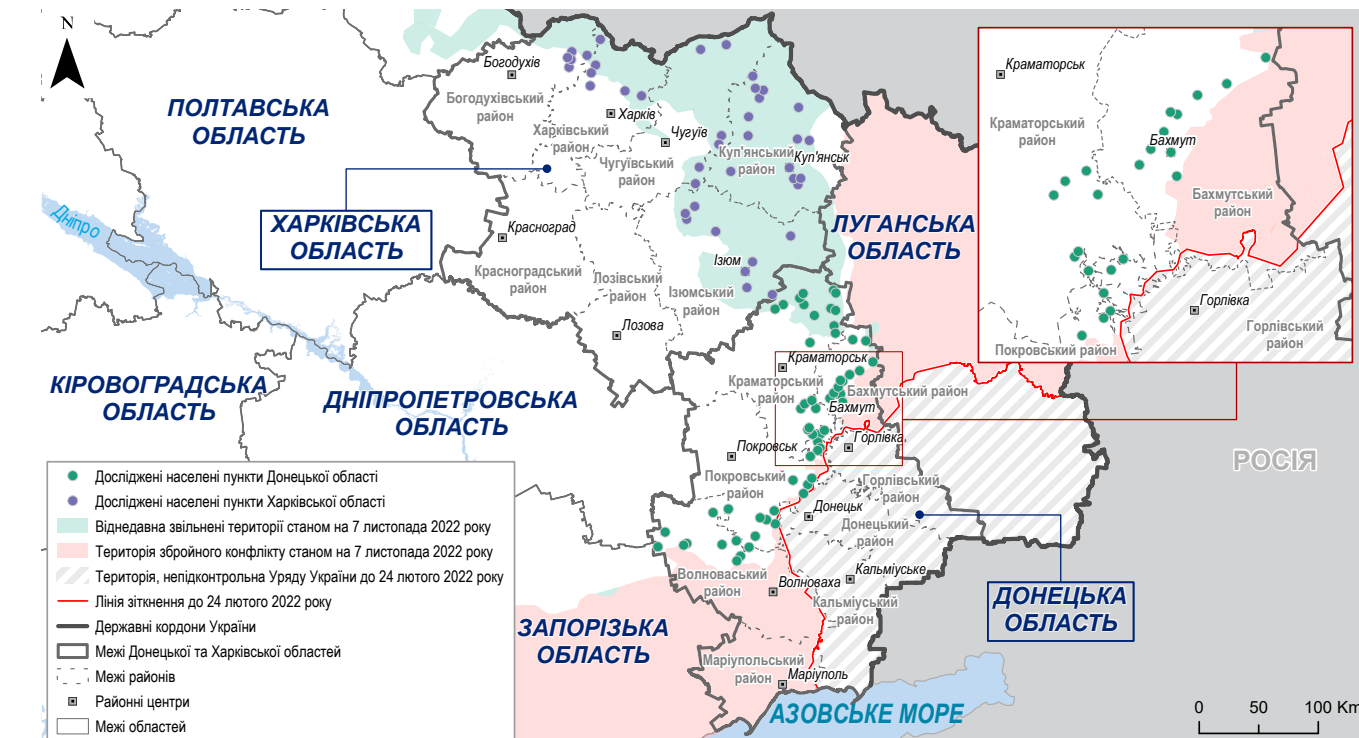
N

ПОЛТАВСЬКА ОБЛАСТЬ

ХАРКІВСЬКА ОБЛАСТЬ

Дніпро

КІРОВОГРАДСЬКА ОБЛАСТЬ

ДНІПРОПЕТРОВСЬКА ОБЛАСТЬ

ЛУГАНСЬКА ОБЛАСТЬ

ЗАПОРІЗЬКА ОБЛАСТЬ

ДОНЕЦЬКА ОБЛАСТЬ

РОСІЯ

АЗОВСЬКЕ МОРЕ

Богодухів
Богодухівський район
Харків
Харківський район
Чугуїв
Чугуївський район
Куп'янськ
Куп'янський район
Красноград
Красноградський район
Лозівський район
Лозова
Ізюм
Ізюмський район
Краматорськ
Краматорський район
Бахмут
Бахмутський район
Покровськ
Горлівка
Покровський район
Горлівський район
Донецьк
Донецький район
Кальміуське
Кальміуський район
Волновахa
Волноваський район
Маріупольський район
Маріуполь

Краматорськ
Краматорський район
Бахмут
Бахмутський район
Горлівка
Горлівський район
Покровський район

Досліджені населені пункти Донецької області
Досліджені населені пункти Харківської області
Віднедавна звільнені території станом на 7 листопада 2022 року
Територія збройного конфлікту станом на 7 листопада 2022 року
Територія, непідконтрольна Уряду України до 24 лютого 2022 року
Лінія зіткнення до 24 лютого 2022 року
Державні кордони України
Межі Донецької та Харківської областей
Межі районів
Районні центри
Межі областей

0 50 100 Km